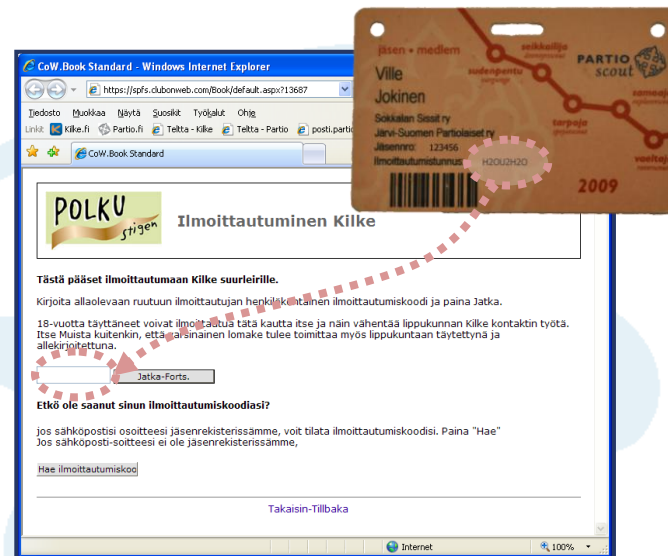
CoW.Book Standard - Windows Internet Explorer

https://spfs.clubonweb.com/Book/default.aspx?13687

Tiedosto Muokkaa Näytä Suosikit Työkalut Ohje

Linkit Kilke.fi Partio.fi Teltta - Kilke Teltta - Partio posti.partio

CoW.Book Standard

jäsen • medlem
Ville
Jokinen
Sokkalan Sissit ry
Järvi-Suomen Partiolaiset ry
Jäsennro 123456
Ilmoittautumistunnus H2OU2H2O
seikkailija
sudenpentu
PARTIO scout
samoaja
tarpoja
vaeltaja
2009

POLKU stigen

Ilmoittautuminen Kilke

Tästä pääset ilmoittautumaan Kilke suurleirille.

Kirjoita allaolevaan ruutuun ilmoittautujan henkilö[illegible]tainen ilmoittautumiskoodi ja paina Jatka.

18-vuotta täyttäneet voivat ilmoittautua tätä kautta itse ja näin vähentää lippukunnan Kilke kontaktin työtä. Itse Muista kuitenkin, että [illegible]sinainen lomake tulee toimittaa myös lippukuntaan täytettynä ja allekirjoitettuna.

Jatka-Forts.

Etkö ole saanut sinun ilmoittautumiskoodiasi?

jos sähköpostisi osoitteesi jäsenrekisterissämme, voit tilata ilmoittautumiskoodisi. Paina "Hae"
Jos sähköposti-soitteesi ei ole jäsenrekisterissämme,

Hae ilmoittautumiskoo

Takaisin-Tillbaka

Internet

100%